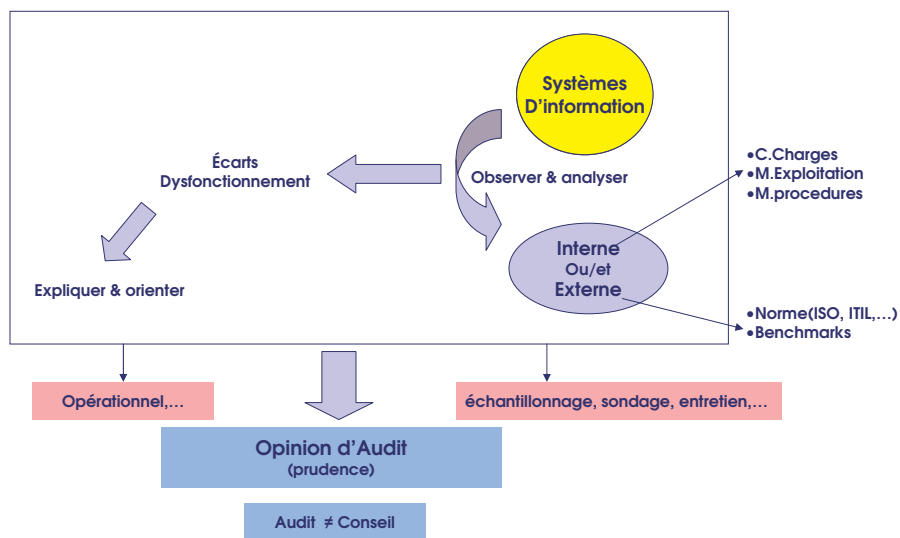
Systèmes D'information

Écarts Dysfonctionnement

Observer & analyser

•C.Charges
•M.Exploitation
•M.procedures

Interne Ou/et Externe

Expliquer & orienter

•Norme(ISO, ITIL,…)
•Benchmarks

Opérationnel,…

échantillonnage, sondage, entretien,…

Opinion d'Audit
(prudence)

Audit $\neq$ Conseil